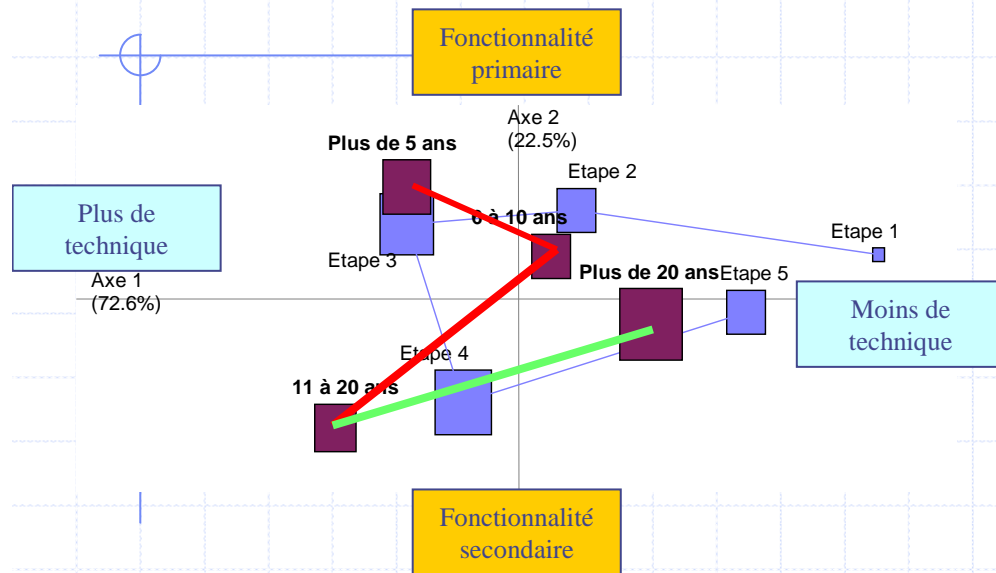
Fonctionnalité primaire

Axe 2 (22.5%)

Plus de 5 ans

Etape 2

Plus de technique

6 à 10 ans

Etape 1

Etape 3

Axe 1 (72.6%)

Plus de 20 ans

Etape 5

Moins de technique

Etape 4

11 à 20 ans

Fonctionnalité secondaire